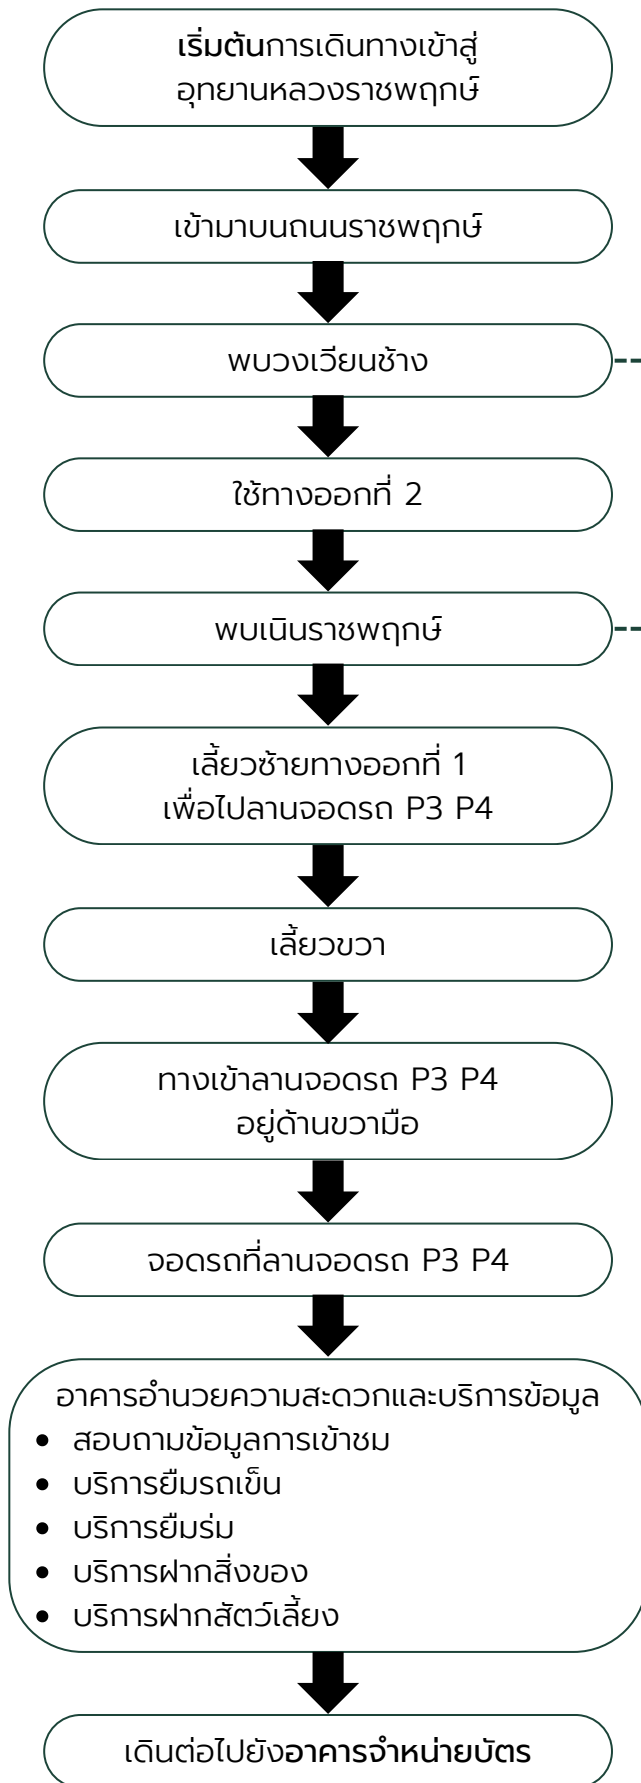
เริ่มต้นการเดินทางเข้าสู่
อุทยานหลวงราชพฤกษ์

เข้ามาบนถนนราชพฤกษ์

พบวงเวียนช้าง

ใช้ทางออกที่ 2

พบเนินราชพฤกษ์

เลี้ยวซ้ายทางออกที่ 1
เพื่อไปลานจอดรถ P3 P4

เลี้ยวขวา

ทางเข้าลานจอดรถ P3 P4
อยู่ด้านขวามือ

จอดรถที่ลานจอดรถ P3 P4

อาคารอำนวยความสะดวกและบริการข้อมูล
- สอบถามข้อมูลการเข้าชม
- บริการยืมรถเข็น
- บริการยืมร่ม
- บริการฝากสิ่งของ
- บริการฝากสัตว์เลี้ยง

เดินต่อไปยังอาคารจำหน่ายบัตร